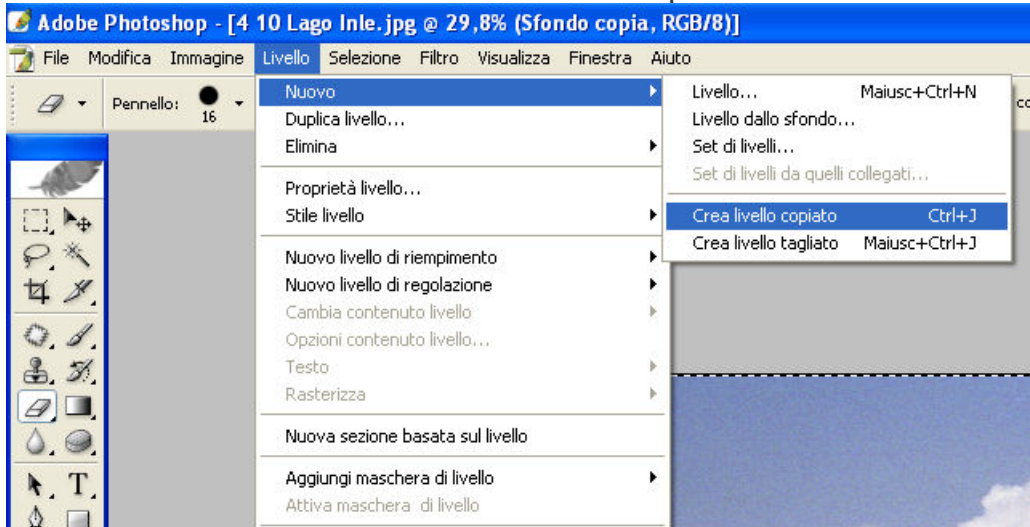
Adobe Photoshop - [4 10 Lago Inle.jpg @ 29,8% (Sfondo copia, RGB/8)]

File Modifica Immagine Livello Selezione Filtro Visualizza Finestra Aiuto

Pennello: 16

Nuovo
Duplica livello...
Elimina
Proprietà livello...
Stile livello
Nuovo livello di riempimento
Nuovo livello di regolazione
Cambia contenuto livello
Opzioni contenuto livello...
Testo
Rasterizza
Nuova sezione basata sul livello
Aggiungi maschera di livello
Attiva maschera di livello

Livello... Maiusc+Ctrl+N
Livello dallo sfondo...
Set di livelli...
Set di livelli da quelli collegati...
Crea livello copiato Ctrl+J
Crea livello tagliato Maiusc+Ctrl+J